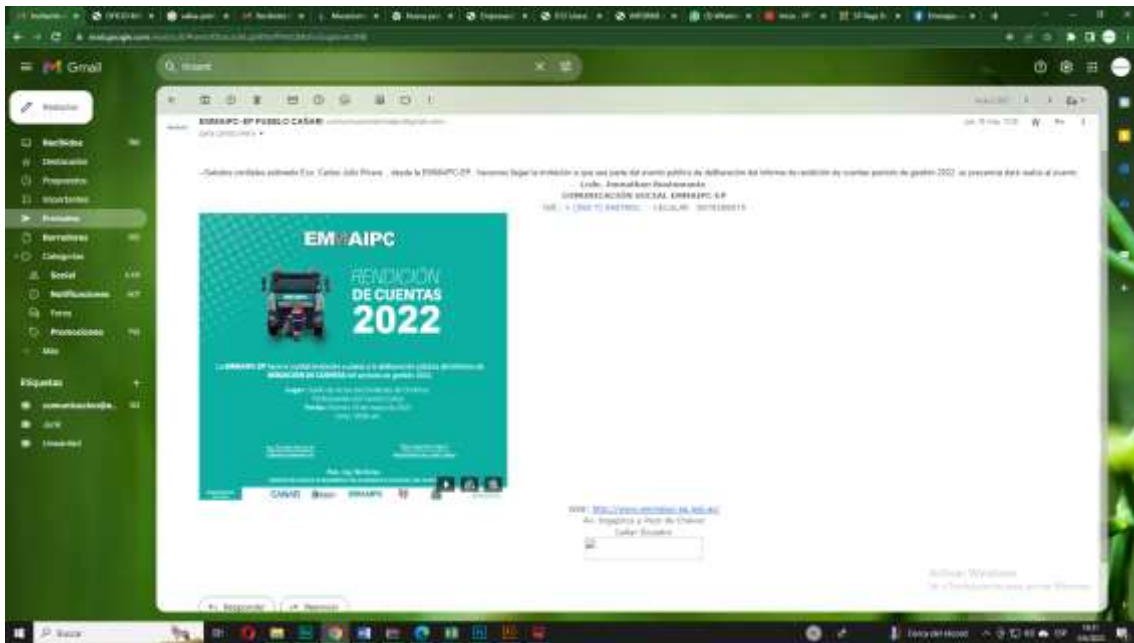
Gmail

Q Buscar

Redactar

Recibidos
Destacados
Pospuestos
Importantes
Enviados
Borradores
Categorías
Social
Notificaciones
Foros
Promociones
Más

Etiquetas
+

EMMAIPC-EP PUEBLO CAÑARI

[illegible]

LCDA. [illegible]
COMUNICACIÓN SOCIAL EMMAIPC-EP

EMMAIPC

RENDICIÓN
DE CUENTAS
2022

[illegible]

CAÑARI

Web: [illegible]
Av. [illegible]
Cañar-Ecuador

Activar Windows

Responder
Reenviar

Buscar